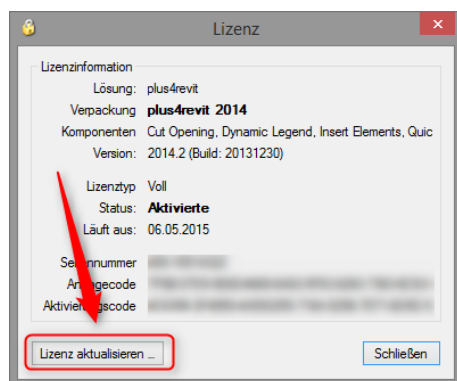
Lizenz

Lizenzinformation

Lösung: plus4revit
Verpackung plus4revit 2014
Komponenten Cut Opening, Dynamic Legend, Insert Elements, Quic
Version: 2014.2 (Build: 20131230)

Lizenztyp Voll
Status: Aktivierte
Läuft aus: 06.05.2015

Se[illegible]nummer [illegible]
A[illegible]gecode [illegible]
Aktivie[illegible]gscode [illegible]

Lizenz aktualisieren ...

Schließen